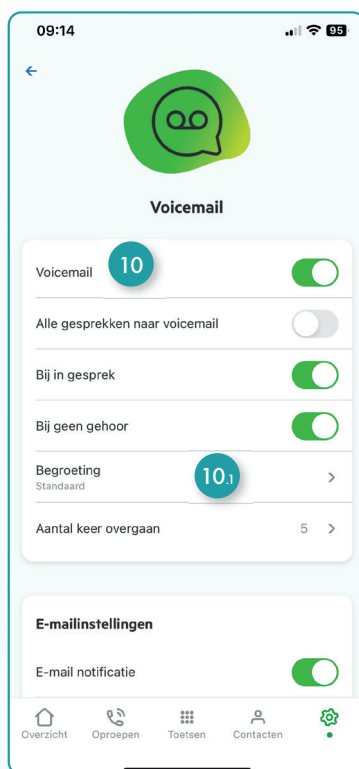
09:14

95

Voicemail

Voicemail 10

Alle gesprekken naar voicemail

Bij in gesprek

Bij geen gehoor

Begroeting
Standaard 10.1

Aantal keer overgaan 5

E-mailinstellingen

E-mail notificatie

Overzicht Oproepen Toetsen Contacten